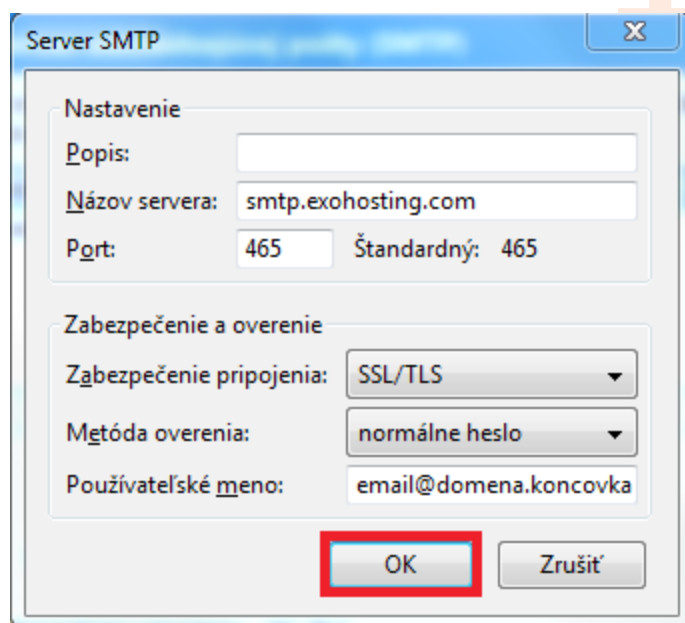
Server SMTP

Nastavenie

Popis:

Názov servera: smtp.exohosting.com

Port: 465 Štandardný: 465

Zabezpečenie a overenie

Zabezpečenie pripojenia: SSL/TLS

Metóda overenia: normálne heslo

Používateľské meno: email@domena.koncovka

OK

Zrušiť